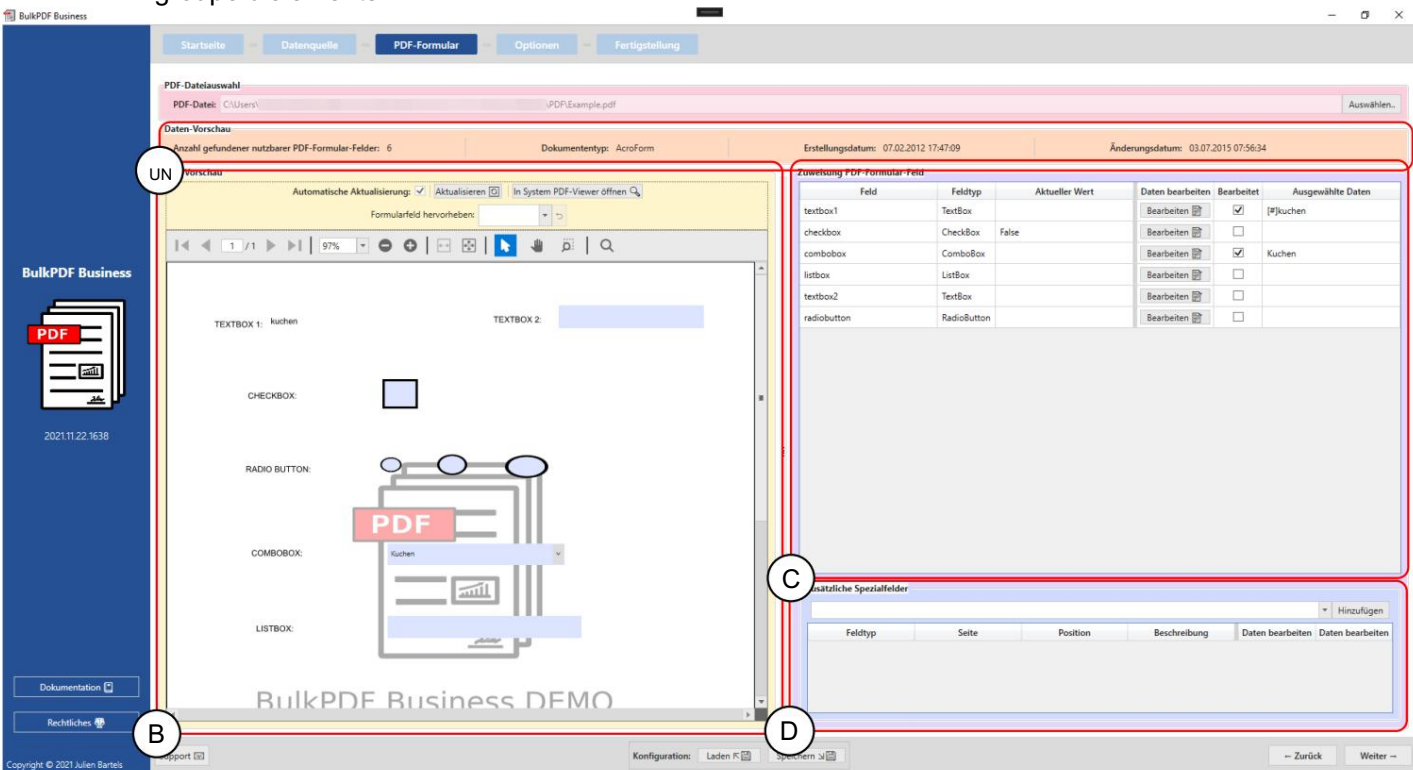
BulkPDF Business

Startseite Datenquelle PDF-Formular Optionen Fertigstellung

PDF-Dateiauswahl
PDF-Datei: C:\Users\ \PDF\Example.pdf
Auswählen..

Daten-Vorschau
Anzahl gefundener nutzbarer PDF-Formular-Felder: 6
Dokumententyp: AcroForm
Erstellungsdatum: 07.02.2012 17:47:09
Änderungsdatum: 03.07.2015 07:56:34

UN
Vorschau
Automatische Aktualisierung: ✓ Aktualisieren In System PDF-Viewer öffnen
Formularfeld hervorheben:

1 /1 97%

TEXTBOX 1: kuchen
TEXTBOX 2:
CHECKBOX:
RADIO BUTTON:
PDF
COMBOBOX: Kuchen
LISTBOX:
BulkPDF Business DEMO

Zuweisung PDF-Formular-Feld

| Feld | Feldtyp | Aktueller Wert | Daten bearbeiten | Bearbeitet | Ausgewählte Daten |
|---|---|---|---|---|---|
| textbox1 | TextBox | | Bearbeiten | ☑ | [#]kuchen |
| checkbox | CheckBox | False | Bearbeiten | ☐ | |
| combobox | ComboBox | | Bearbeiten | ☑ | Kuchen |
| listbox | ListBox | | Bearbeiten | ☐ | |
| textbox2 | TextBox | | Bearbeiten | ☐ | |
| radiobutton | RadioButton | | Bearbeiten | ☐ | |

C
Zusätzliche Spezialfelder
Hinzufügen

| Feldtyp | Seite | Position | Beschreibung | Daten bearbeiten | Daten bearbeiten |
|---|---|---|---|---|---|

BulkPDF Business
PDF
2021.11.22.1638
Dokumentation
Rechtliches
Copyright © 2021 Julien Bartels

B
Support
Konfiguration: Laden Speichern
D
← Zurück Weiter →